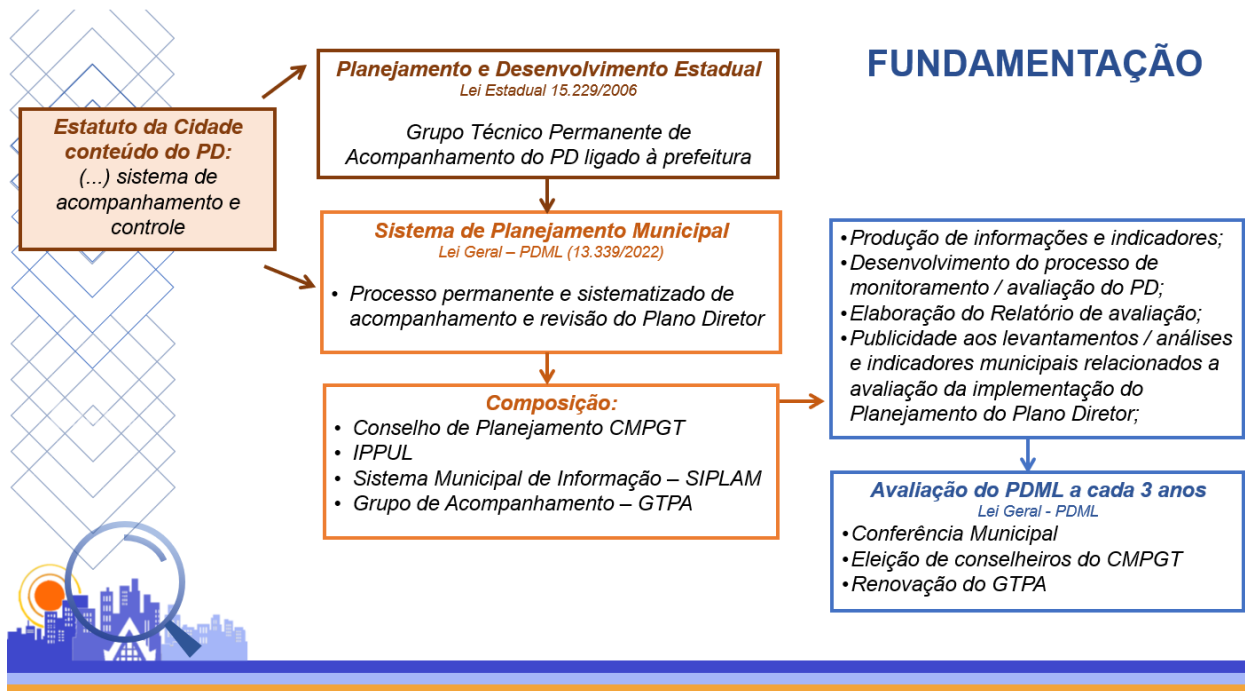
FUNDAMENTAÇÃO

Estatuto da Cidade conteúdo do PD:
(...) sistema de acompanhamento e controle

Planejamento e Desenvolvimento Estadual
Lei Estadual 15.229/2006

Grupo Técnico Permanente de Acompanhamento do PD ligado à prefeitura

Sistema de Planejamento Municipal
Lei Geral – PDML (13.339/2022)

• Processo permanente e sistematizado de acompanhamento e revisão do Plano Diretor

Composição:
• Conselho de Planejamento CMPGT
• IPPUL
• Sistema Municipal de Informação – SIPLAM
• Grupo de Acompanhamento – GTPA

• Produção de informações e indicadores;
• Desenvolvimento do processo de monitoramento / avaliação do PD;
• Elaboração do Relatório de avaliação;
• Publicidade aos levantamentos / análises e indicadores municipais relacionados a avaliação da implementação do Planejamento do Plano Diretor;

Avaliação do PDML a cada 3 anos
Lei Geral - PDML
• Conferência Municipal
• Eleição de conselheiros do CMPGT
• Renovação do GTPA